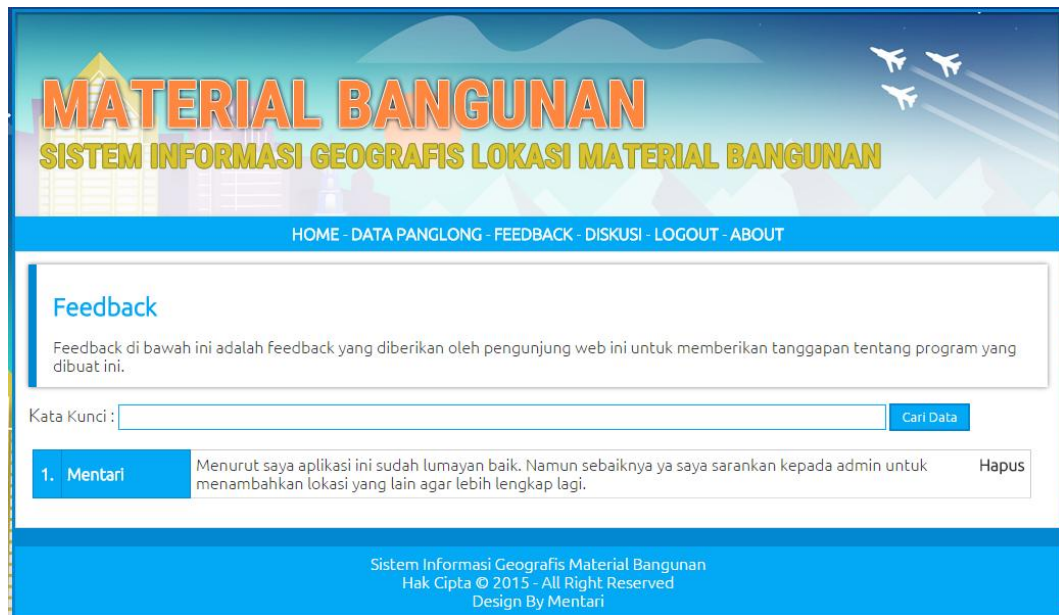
MATERIAL BANGUNAN
SISTEM INFORMASI GEOGRAFIS LOKASI MATERIAL BANGUNAN

HOME - DATA PANGLONG - FEEDBACK - DISKUSI - LOGOUT - ABOUT

Feedback

Feedback di bawah ini adalah feedback yang diberikan oleh pengunjung web ini untuk memberikan tanggapan tentang program yang dibuat ini.

Kata Kunci : Cari Data

| 1. | Mentari | Menurut saya aplikasi ini sudah lumayan baik. Namun sebaiknya ya saya sarankan kepada admin untuk menambahkan lokasi yang lain agar lebih lengkap lagi. | Hapus |
|---|---|---|---|

Sistem Informasi Geografis Material Bangunan
Hak Cipta © 2015 - All Right Reserved
Design By Mentari